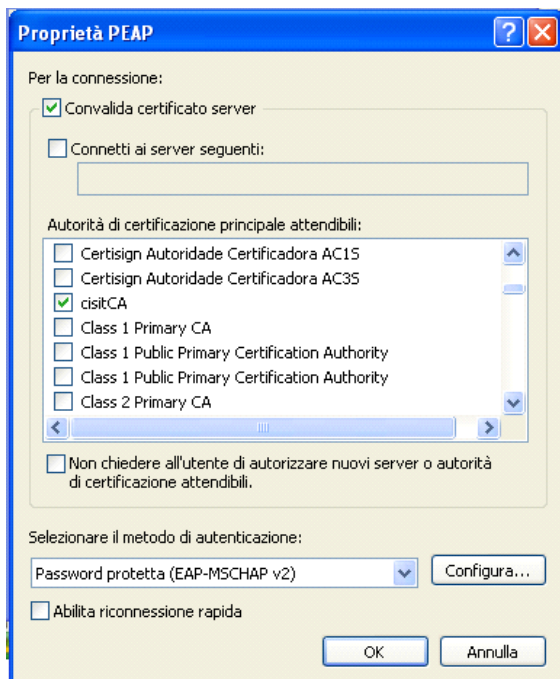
Proprietà PEAP

Per la connessione:

Convalida certificato server

Connetti ai server seguenti:

Autorità di certificazione principale attendibili:

Certisign Autoridade Certificadora AC1S
Certisign Autoridade Certificadora AC3S
cisitCA
Class 1 Primary CA
Class 1 Public Primary Certification Authority
Class 1 Public Primary Certification Authority
Class 2 Primary CA

Non chiedere all'utente di autorizzare nuovi server o autorità di certificazione attendibili.

Selezionare il metodo di autenticazione:

Password protetta (EAP-MSCHAP v2)

Configura...

Abilita riconnessione rapida

OK

Annulla